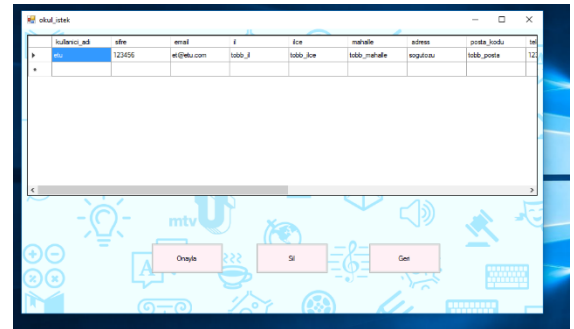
okul_istek

| | kullanici_adi | sifre | email | il | ilce | mahalle | adres | posta_kodu | te |
|---|---|---|---|---|---|---|---|---|---|
| ▸ | etu | 123456 | et@etu.com | tobb_il | tobb_ilce | tobb_mahalle | sogutozu | tobb_posta | 12 |
| * | | | | | | | | | |

mtv

Onayla

Sil

Geri